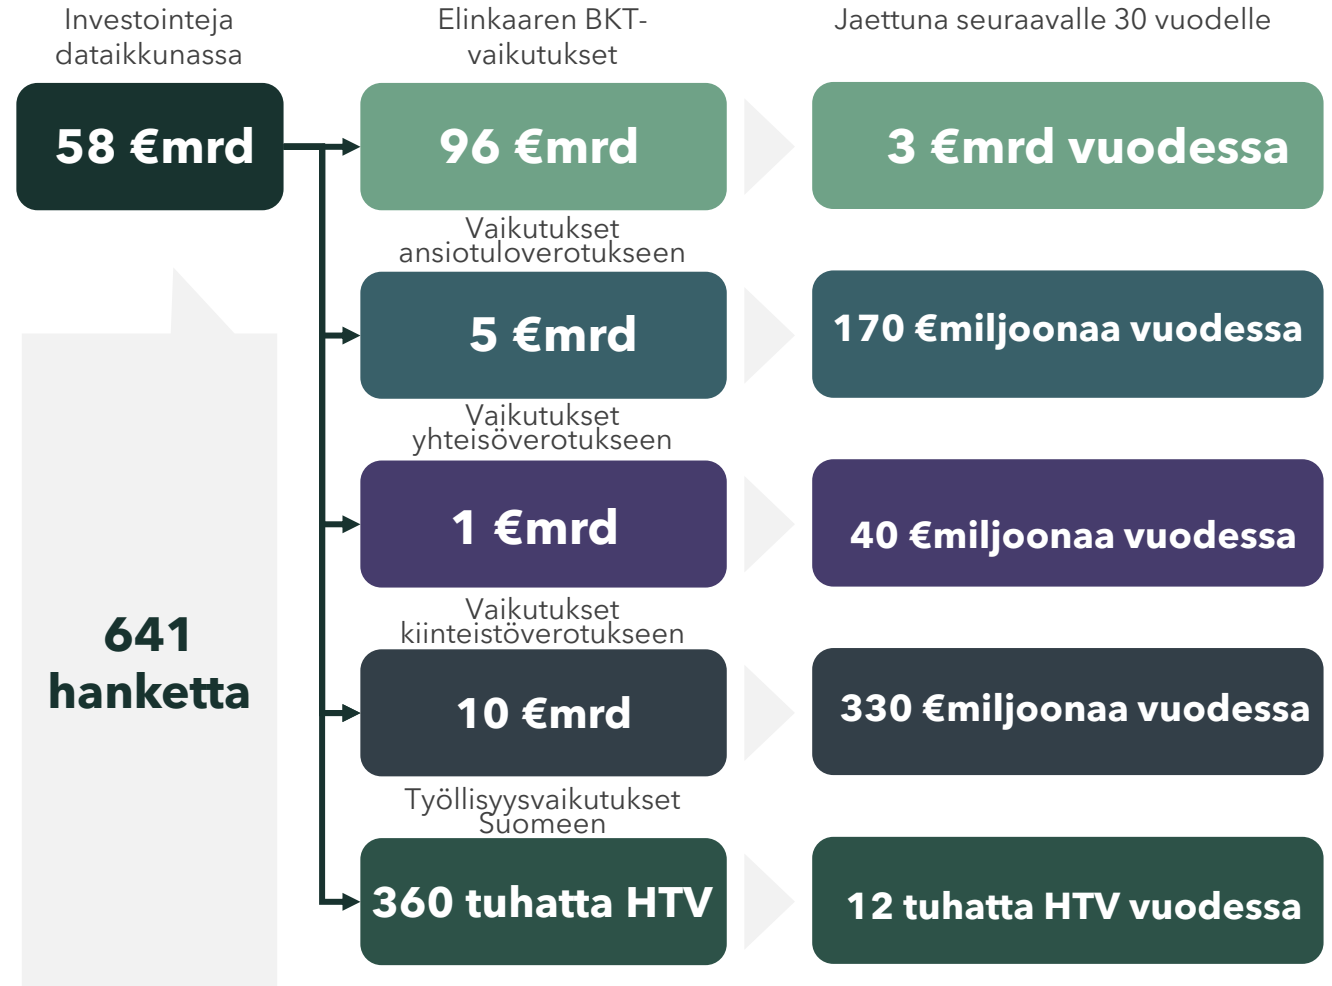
Investointeja dataikkunassa

Elinkaaren BKT-vaikutukset

Jaettuna seuraavalle 30 vuodelle

58 €mrd

96 €mrd

3 €mrd vuodessa

Vaikutukset ansiotuloverotukseen

5 €mrd

170 €miljoonaa vuodessa

Vaikutukset yhteisöverotukseen

1 €mrd

40 €miljoonaa vuodessa

Vaikutukset kiinteistöverotukseen

10 €mrd

330 €miljoonaa vuodessa

Työllisyysvaikutukset Suomeen

360 tuhatta HTV

12 tuhatta HTV vuodessa

641 hanketta